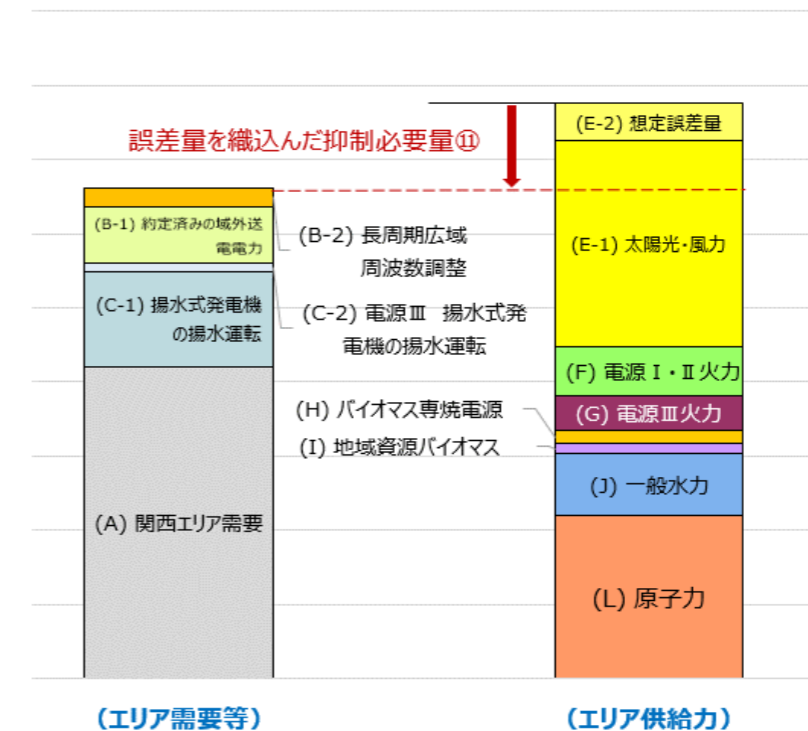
誤差量を織込んだ抑制必要量⑪

(B-1) 約定済みの域外送電電力

(B-2) 長周期広域周波数調整

(C-1) 揚水式発電機の揚水運転

(C-2) 電源Ⅲ 揚水式発電機の揚水運転

(A) 関西エリア需要

(E-2) 想定誤差量

(E-1) 太陽光･風力

(F) 電源Ⅰ・Ⅱ火力

(H) バイオマス専焼電源

(G) 電源Ⅲ火力

(I) 地域資源バイオマス

(J) 一般水力

(L) 原子力

（エリア需要等）

（エリア供給力）